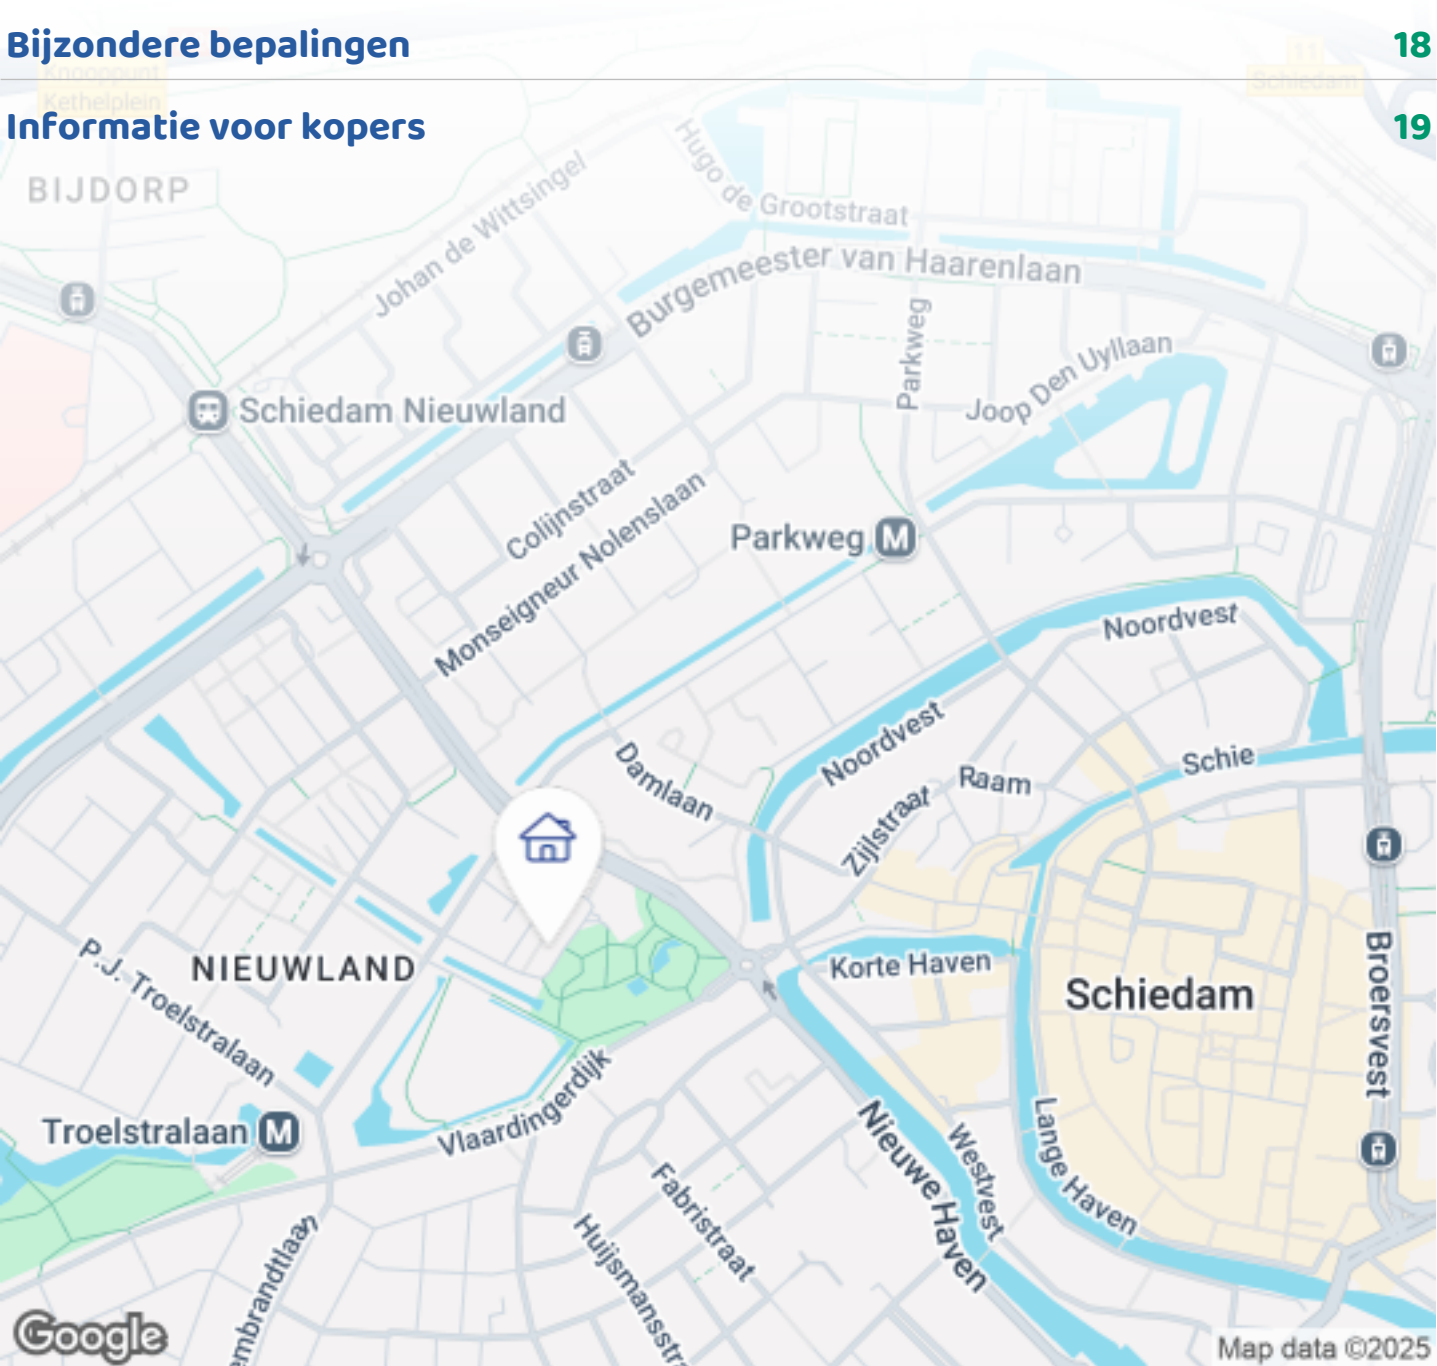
Bijzondere bepalingen 18

Informatie voor kopers 19

BIJDORP

Johan de Wittsingel

Hugo de Grootstraat

Burgemeester van Haarenlaan

Parkweg

Joop Den Uyllaan

Schiedam Nieuwland

Colijnstraat

Monseigneur Nolenslaan

Parkweg

Noordvest

Noordvest

Damlaan

Raam

Zijlstraat

Schie

NIEUWLAND

P.J. Troelstralaan

Korte Haven

Schiedam

Broersvest

Troelstralaan

Vlaardingerdijk

Fabristraat

Nieuwe Haven

Westvest

Lange Haven

Huijsmansstr

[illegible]mbrandtlaan

Google

Map data ©2025